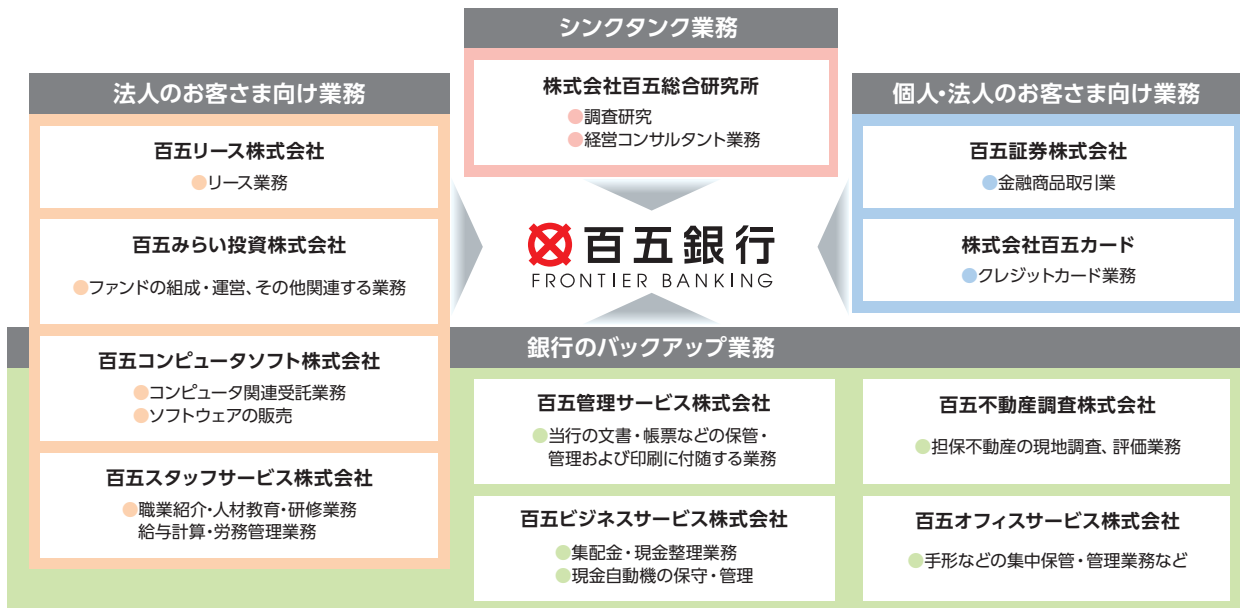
シンクタンク業務

株式会社百五総合研究所
調査研究
経営コンサルタント業務

法人のお客さま向け業務

百五リース株式会社
リース業務

百五みらい投資株式会社
ファンドの組成・運営、その他関連する業務

百五コンピュータソフト株式会社
コンピュータ関連受託業務
ソフトウェアの販売

百五スタッフサービス株式会社
職業紹介・人材教育・研修業務
給与計算・労務管理業務

個人・法人のお客さま向け業務

百五証券株式会社
金融商品取引業

株式会社百五カード
クレジットカード業務

百五銀行
FRONTIER BANKING

銀行のバックアップ業務

百五管理サービス株式会社
当行の文書・帳票などの保管・管理および印刷に付随する業務

百五不動産調査株式会社
担保不動産の現地調査、評価業務

百五ビジネスサービス株式会社
集配金・現金整理業務
現金自動機の保守・管理

百五オフィスサービス株式会社
手形などの集中保管・管理業務など